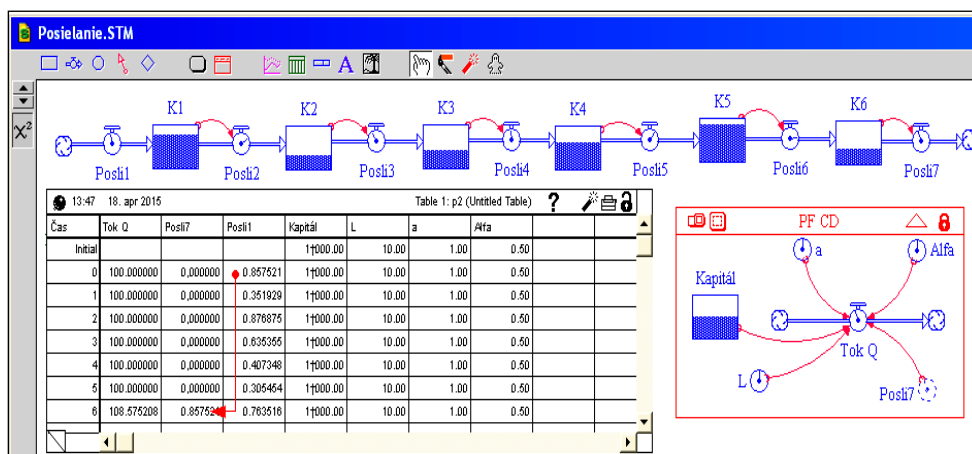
Posielanie.STM

K1 K2 K3 K4 K5 K6

Posli1 Posli2 Posli3 Posli4 Posli5 Posli6 Posli7

13:47 18. apr 2015 Table 1: p2 (Untitled Table) ?

| Čas | Tok Q | Posli7 | Posli1 | Kapitál | L | a | Alfa |
|---|---|---|---|---|---|---|---|
| Initial | | | | 1000.00 | 10.00 | 1.00 | 0.50 |
| 0 | 100.000000 | 0,000000 | 0.857521 | 1000.00 | 10.00 | 1.00 | 0.50 |
| 1 | 100.000000 | 0,000000 | 0.351929 | 1000.00 | 10.00 | 1.00 | 0.50 |
| 2 | 100.000000 | 0,000000 | 0.876875 | 1000.00 | 10.00 | 1.00 | 0.50 |
| 3 | 100.000000 | 0,000000 | 0.635355 | 1000.00 | 10.00 | 1.00 | 0.50 |
| 4 | 100.000000 | 0,000000 | 0.407348 | 1000.00 | 10.00 | 1.00 | 0.50 |
| 5 | 100.000000 | 0,000000 | 0.305454 | 1000.00 | 10.00 | 1.00 | 0.50 |
| 6 | 108.575208 | 0.85752 | 0.763516 | 1000.00 | 10.00 | 1.00 | 0.50 |

PF CD

a Alfa

Kapitál

Tok Q

L

Posli7